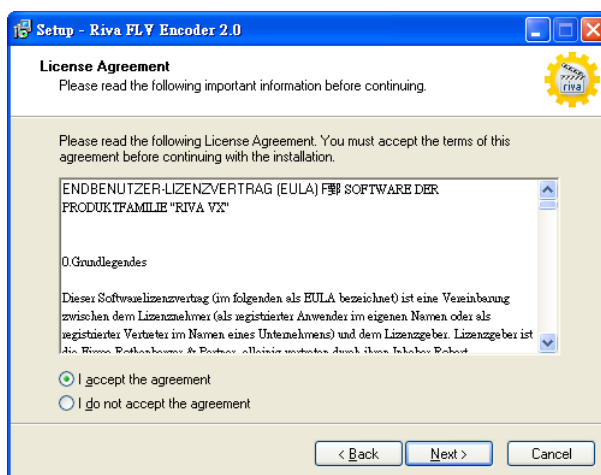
Setup - Riva FLV Encoder 2.0

License Agreement
Please read the following important information before continuing.

riva

Please read the following License Agreement. You must accept the terms of this agreement before continuing with the installation.

ENDBENUTZER-LIZENZVERTRAG (EULA) F鄴 SOFTWARE DER PRODUKTFAMILIE "RIVA VX"

0.Grundlegendes

Dieser Softwarelizenzvertrag (im folgenden als EULA bezeichnet) ist eine Vereinbarung zwischen dem Lizenznehmer (als registrierter Anwender im eigenen Namen oder als registrierter Vertreter im Namen eines Unternehmens) und dem Lizenzgeber. Lizenzgeber ist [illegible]

I accept the agreement
I do not accept the agreement

< Back
Next >
Cancel